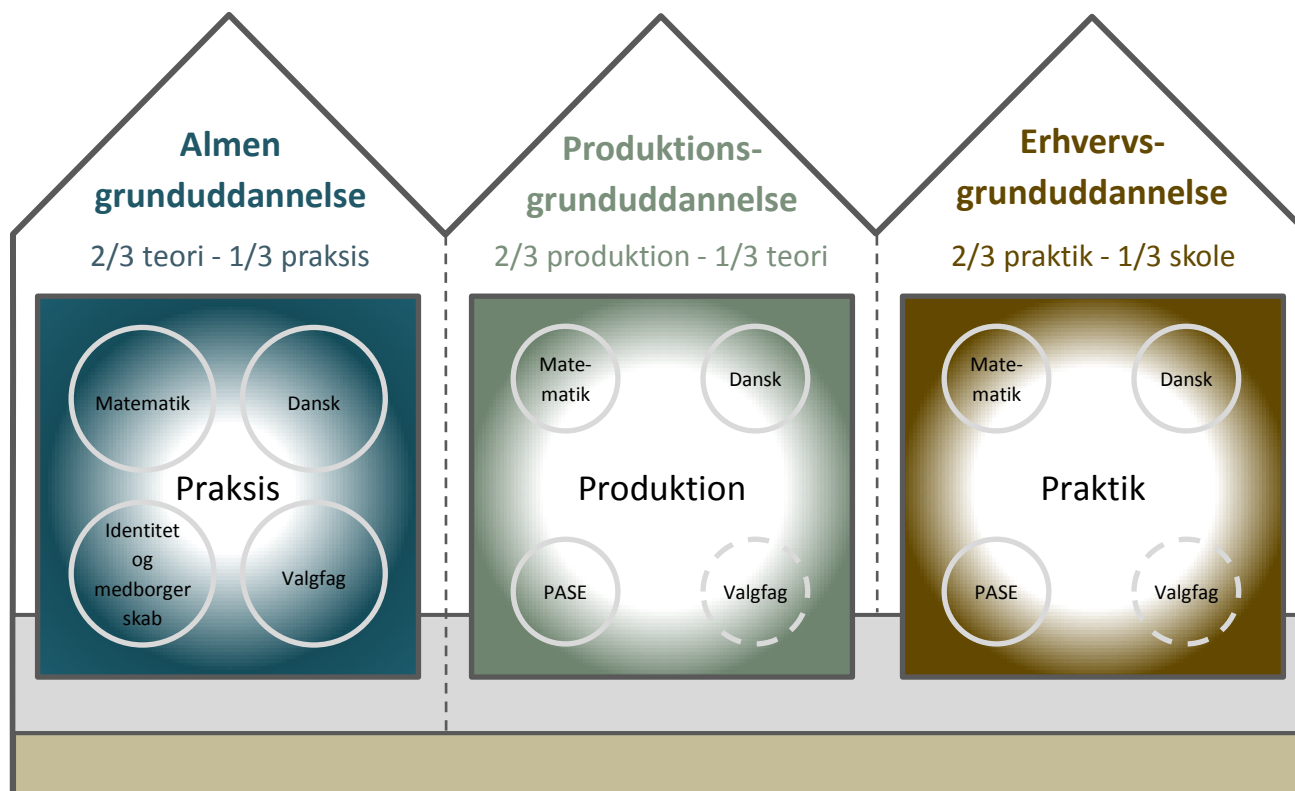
Almen grunduddannelse

2/3 teori - 1/3 praksis

Matematik

Dansk

Praksis

Identitet og medborgerskab

Valgfag

Produktionsgrunduddannelse

2/3 produktion - 1/3 teori

Matematik

Dansk

Produktion

PASE

Valgfag

Erhvervsgrunduddannelse

2/3 praktik - 1/3 skole

Matematik

Dansk

Praktik

PASE

Valgfag